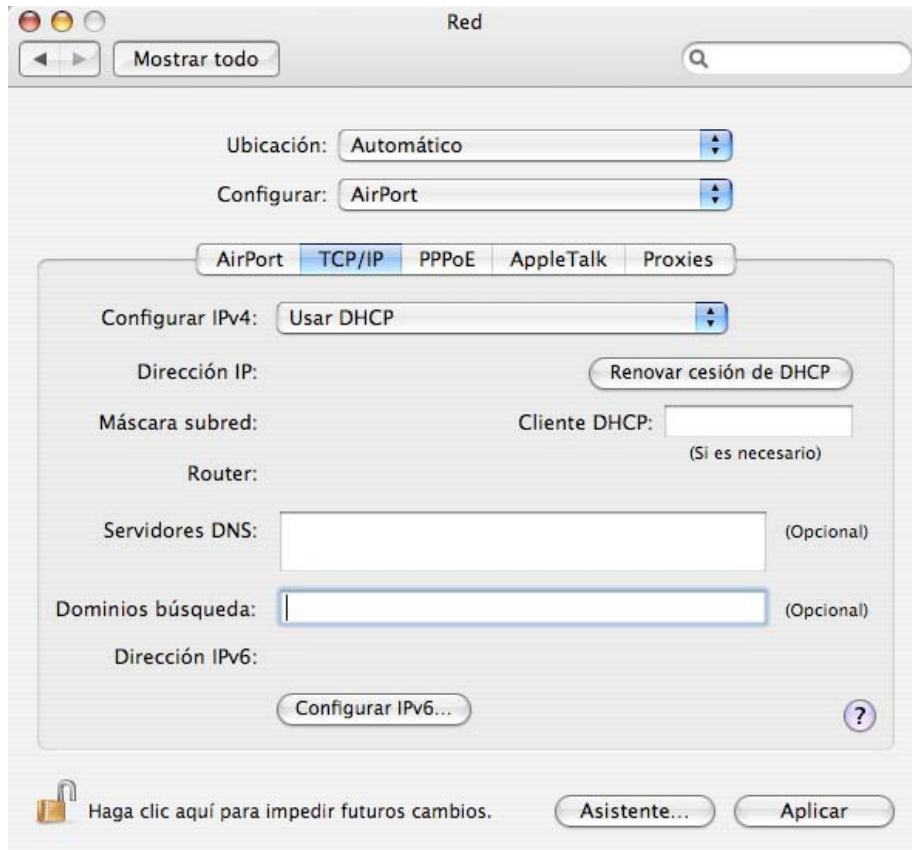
Red

Mostrar todo

Ubicación: Automático

Configurar: AirPort

AirPort TCP/IP PPPoE AppleTalk Proxies

Configurar IPv4: Usar DHCP

Dirección IP:

Renovar cesión de DHCP

Máscara subred:

Cliente DHCP:

(Si es necesario)

Router:

Servidores DNS:

(Opcional)

Dominios búsqueda:

(Opcional)

Dirección IPv6:

Configurar IPv6...

?

Haga clic aquí para impedir futuros cambios.

Asistente...

Aplicar